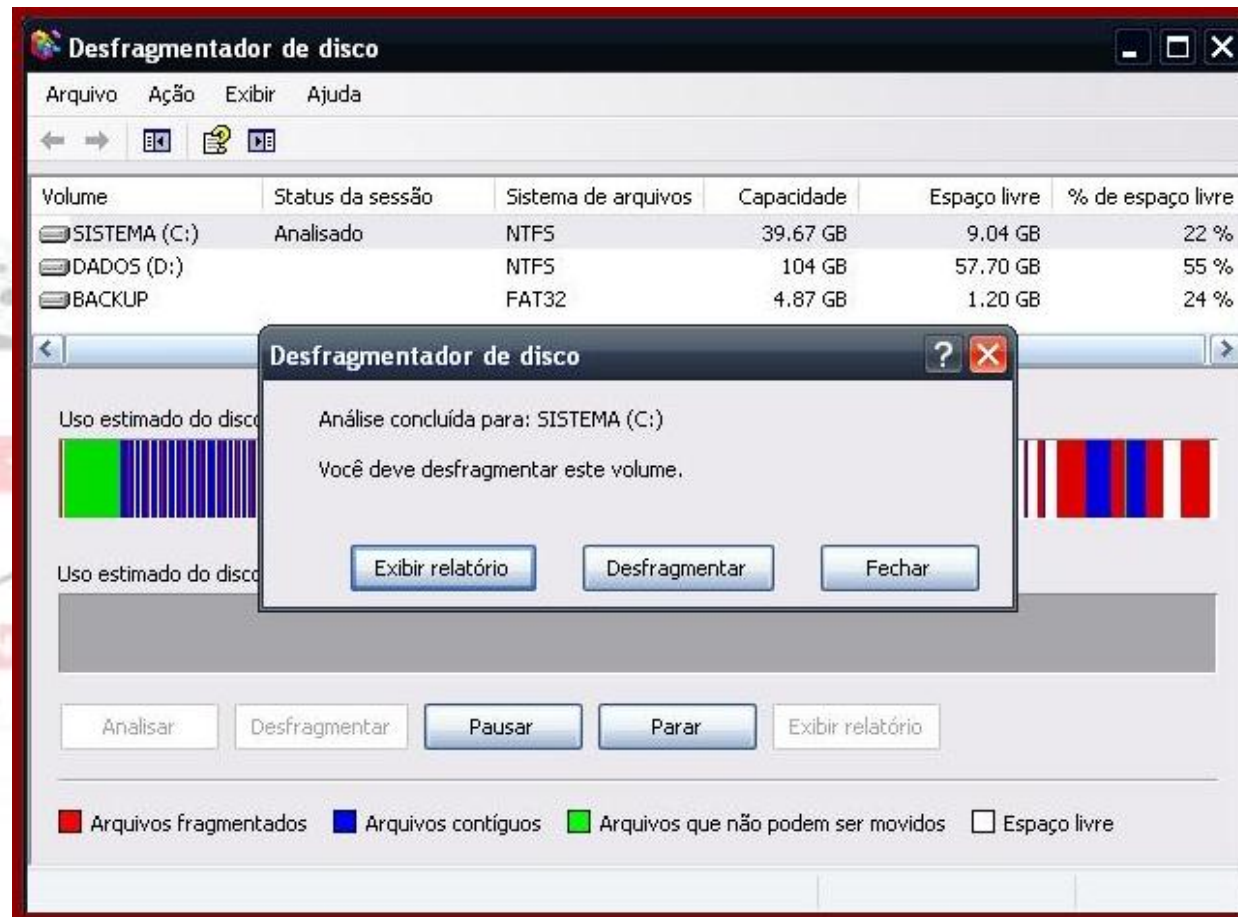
Desfragmentador de disco

Arquivo Ação Exibir Ajuda

| Volume | Status da sessão | Sistema de arquivos | Capacidade | Espaço livre | % de espaço livre |
|---|---|---|---|---|---|
| SISTEMA (C:) | Analisado | NTFS | 39.67 GB | 9.04 GB | 22 % |
| DADOS (D:) | | NTFS | 104 GB | 57.70 GB | 55 % |
| BACKUP | | FAT32 | 4.87 GB | 1.20 GB | 24 % |

Uso estimado do disco

Uso estimado do disco

Desfragmentador de disco

Análise concluída para: SISTEMA (C:)

Você deve desfragmentar este volume.

Exibir relatório Desfragmentar Fechar

Analisar Desfragmentar Pausar Parar Exibir relatório

Arquivos fragmentados Arquivos contíguos Arquivos que não podem ser movidos Espaço livre